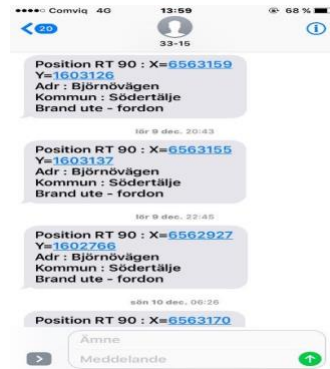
●●●●○ Comviq 4G 13:59 68 %

20

33-15

Position RT 90 : X=6563159 Y=1603126 Adr : Björnövägen Kommun : Södertälje Brand ute - fordon

lör 9 dec. 20:43

Position RT 90 : X=6563155 Y=1603137 Adr : Björnövägen Kommun : Södertälje Brand ute - fordon

lör 9 dec. 22:45

Position RT 90 : X=6562927 Y=1602766 Adr : Björnövägen Kommun : Södertälje Brand ute - fordon

sön 10 dec. 06:26

Position RT 90 : X=6563170

Ämne

Meddelande